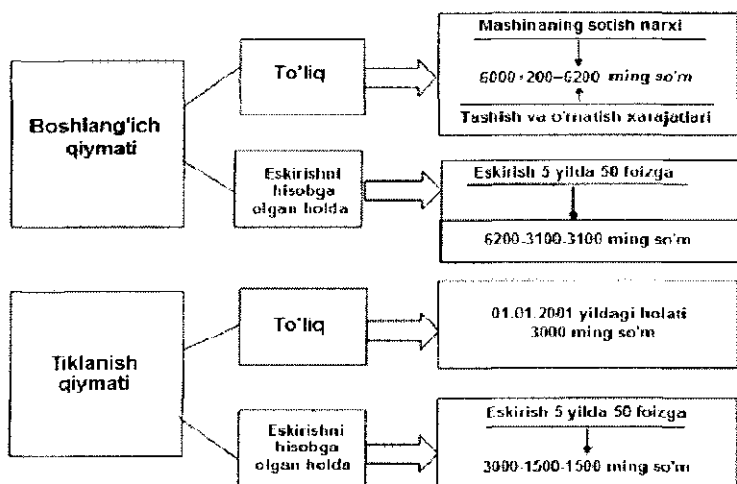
Boshlang'ich qiymati

To'liq

Mashinaning sotish narxi

6000+200=6200 ming so'm

Tashish va o'rnatish xarajatlari

Eskirishni hisobga olgan holda

Eskirish 5 yilda 50 foizga

6200-3100=3100 ming so'm

Tiklanish qiymati

To'liq

01.01.2001 yildagi holati 3000 ming so'm

Eskirishni hisobga olgan holda

Eskirish 5 yilda 50 foizga

3000-1500=1500 ming so'm